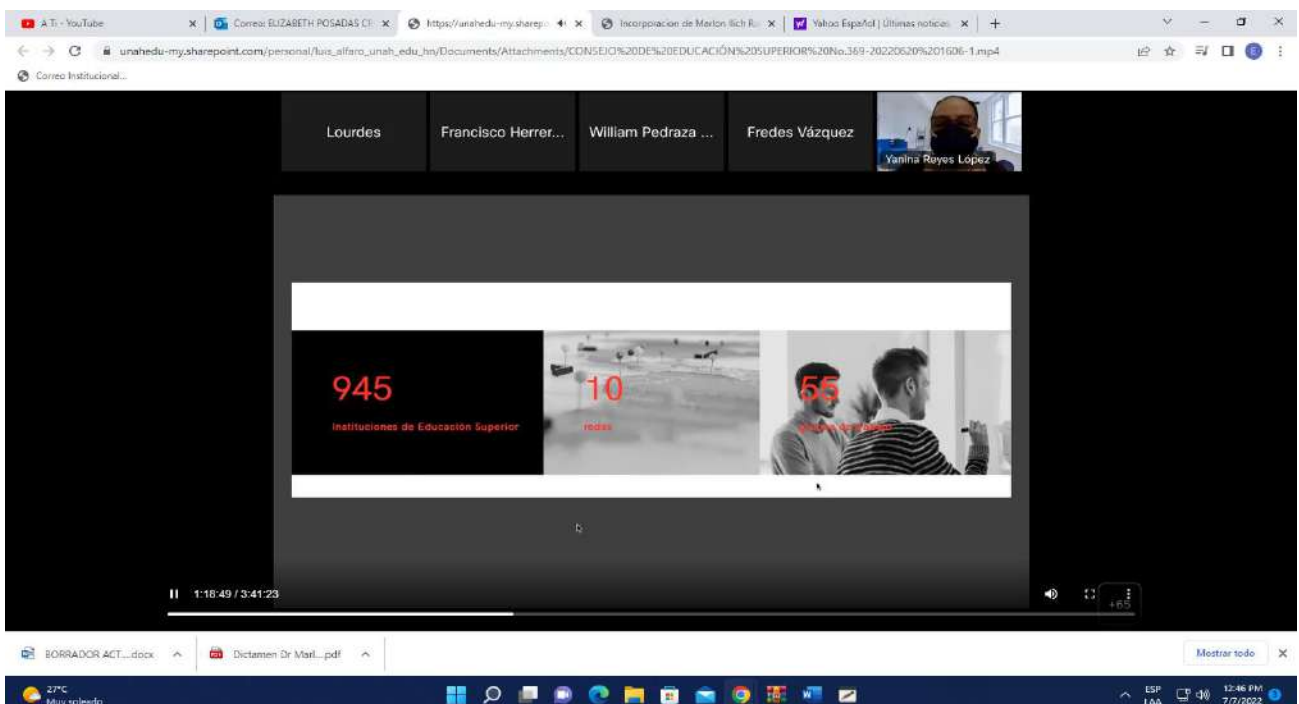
A Ti - YouTube
Correo: ELIZABETH POSADAS C
https://unahedu-my.sharep
Incorporacion de Marlon Rich R
Yahoo Español | Últimas noticias

unahedu-my.sharepoint.com/personal/luis_alfaro_unah_edu_hn/Documents/Attachments/CONSEJO%20DE%20EDUCACIÓN%20SUPERIOR%20No.369-20220620%201606-1.mp4

Correo Institucional...

Lourdes
Francisco Herrer...
William Pedraza ...
Fredes Vázquez
Yanina Reyes López

945
Instituciones de Educación Superior

10
redes

55
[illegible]

1:18:49 / 3:41:23
+65

BORRADOR ACT....docx
Dictamen Dr Marl....pdf
Mostrar todo

27°C
Muy soleado
ESP LAA
12:46 PM
7/7/2022